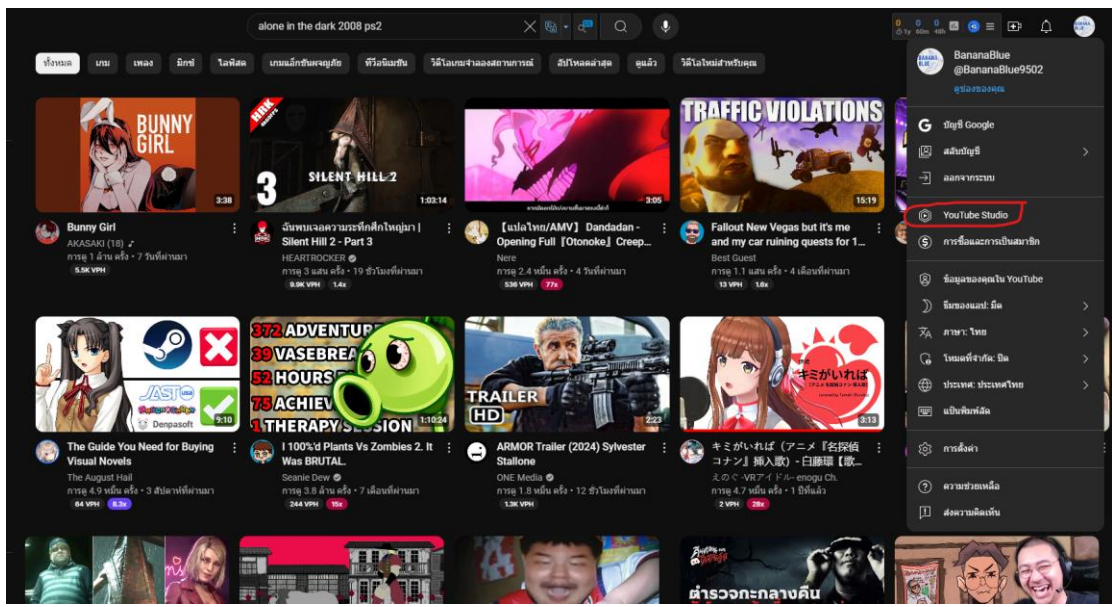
alone in the dark 2008 ps2

ทั้งหมด เกม เพลง มิกซ์ ไลฟ์สด เกมแอ็กชันผจญภัย ทีวีอนิเมชัน วิดีโอเกมจำลองสถานการณ์ อัปโหลดล่าสุด ดูแล้ว วิดีโอใหม่สำหรับคุณ

BUNNY GIRL
3:38
Bunny Girl
AKASAKI (18)
การดู 1 ล้าน ครั้ง • 7 วันที่ผ่านมา
5.5K VPH

3 SILENT HILL 2
1:03:14
ฉันพบเจอความระทึกศึกใหญ่มา | Silent Hill 2 - Part 3
HEARTROCKER
การดู 3 แสน ครั้ง • 19 ชั่วโมงที่ผ่านมา
9.9K VPH 1.4x

3:05
【แปลไทย/AMV】Dandadan - Opening Full『Otonoke』Creep...
Nere
การดู 2.4 หมื่น ครั้ง • 4 วันที่ผ่านมา
536 VPH 77x

TRAFFIC VIOLATIONS
15:19
Fallout New Vegas but it's me and my car ruining quests for 1...
Best Guest
การดู 1.1 แสน ครั้ง • 4 เดือนที่ผ่านมา
13 VPH 1.0x

JAST USA
Denpasoft
9:10
The Guide You Need for Buying Visual Novels
The August Hail
การดู 4.9 หมื่น ครั้ง • 3 สัปดาห์ที่ผ่านมา
84 VPH 8.3x

372 ADVENTURE 39 VASEBREA 52 HOURS 75 ACHIEV 1 THERAPY SESSION
1:10:24
I 100%'d Plants Vs Zombies 2. It Was BRUTAL.
Seanie Dew
การดู 3.8 ล้าน ครั้ง • 7 เดือนที่ผ่านมา
244 VPH 15x

TRAILER HD
2:23
ARMOR Trailer (2024) Sylvester Stallone
ONE Media
การดู 1.8 หมื่น ครั้ง • 12 ชั่วโมงที่ผ่านมา
1.3K VPH

キミがいれば
3:13
キミがいれば（アニメ『名探偵コナン』挿入歌）- 日藤環【歌...
えのぐ -VRアイドル- enogu Ch.
การดู 4.7 หมื่น ครั้ง • 1 ปีที่แล้ว
2 VPH 28x

ตำรวจกะกลางคืน

BananaBlue
@BananaBlue9502
ดูช่องของคุณ
บัญชี Google
สลับบัญชี
ออกจากระบบ
YouTube Studio
การซื้อและการเป็นสมาชิก
ข้อมูลของคุณใน YouTube
ธีมของแอป: มืด
ภาษา: ไทย
โหมดที่จำกัด: ปิด
ประเทศ: ประเทศไทย
แป้นพิมพ์ลัด
การตั้งค่า
ความช่วยเหลือ
ส่งความคิดเห็น